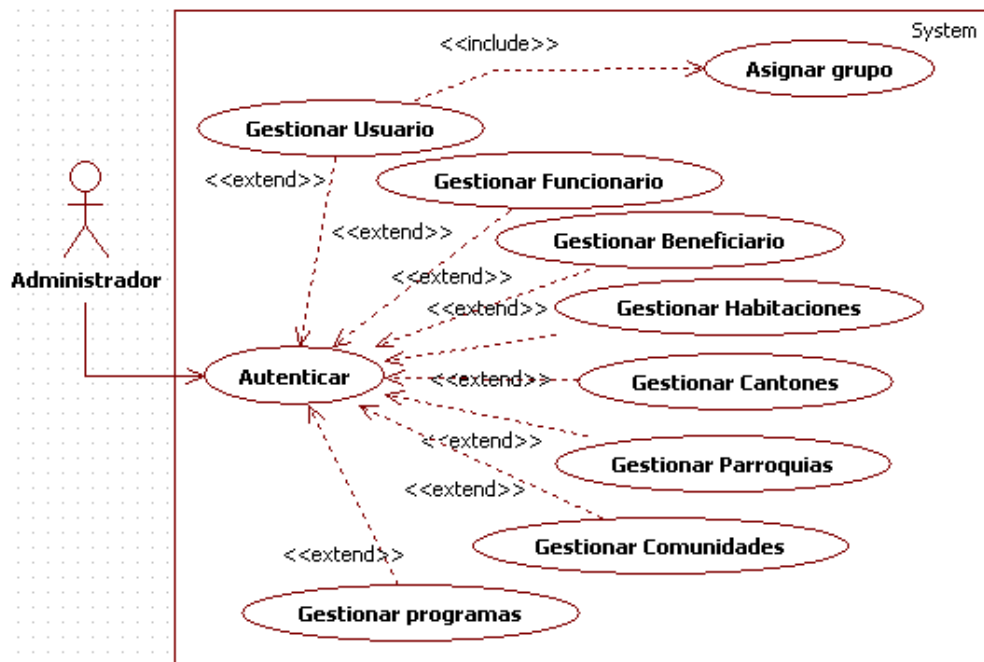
System

<<include>>

Asignar grupo

Gestionar Usuario

<<extend>>

Gestionar Funcionario

<<extend>>

Gestionar Beneficiario

<<extend>>

Administrador

<<extend>>

Gestionar Habitaciones

Autenticar

<<extend>>

Gestionar Cantones

<<extend>>

Gestionar Parroquias

<<extend>>

Gestionar Comunidades

<<extend>>

Gestionar programas